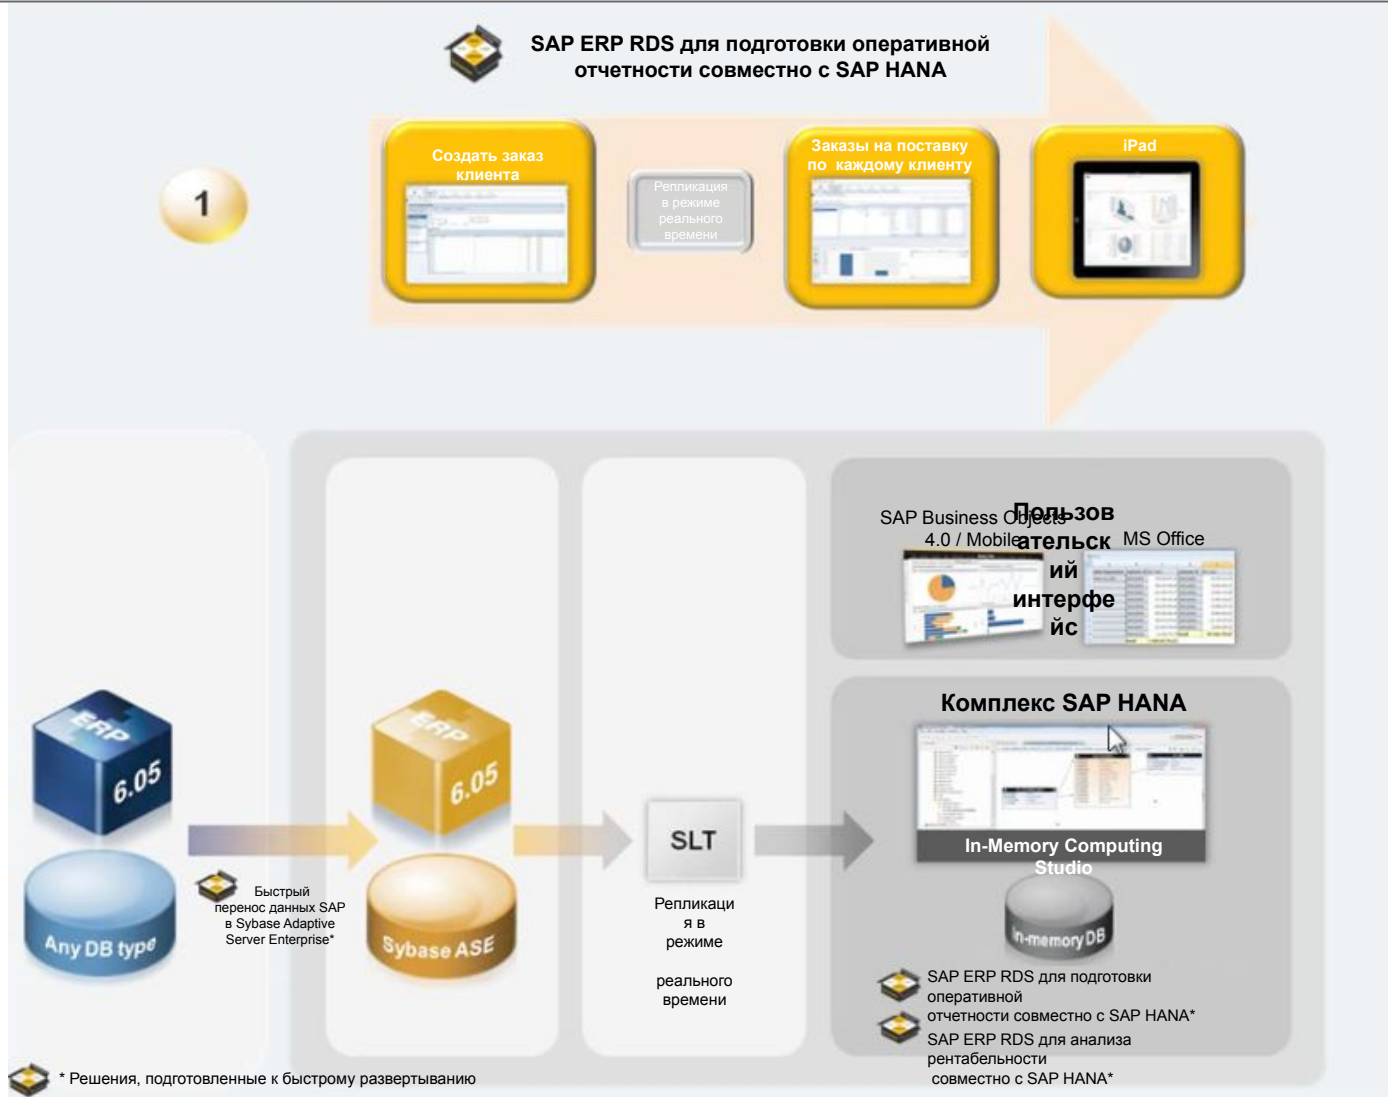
SAP ERP RDS для подготовки оперативной отчетности совместно с SAP HANA

1

Создать заказ клиента

Репликация в режиме реального времени

Заказы на поставку по каждому клиенту

iPad

SAP Business Objects 4.0 / Mobile

Пользовательский интерфейс

MS Office

Комплекс SAP HANA

In-Memory Computing Studio

ERP 6.05

Any DB type

Быстрый перенос данных SAP в Sybase Adaptive Server Enterprise*

ERP 6.05

Sybase ASE

SLT

Репликация в режиме

реального времени

In-memory DB

SAP ERP RDS для подготовки оперативной отчетности совместно с SAP HANA*

SAP ERP RDS для анализа рентабельности совместно с SAP HANA*

* Решения, подготовленные к быстрому развертыванию